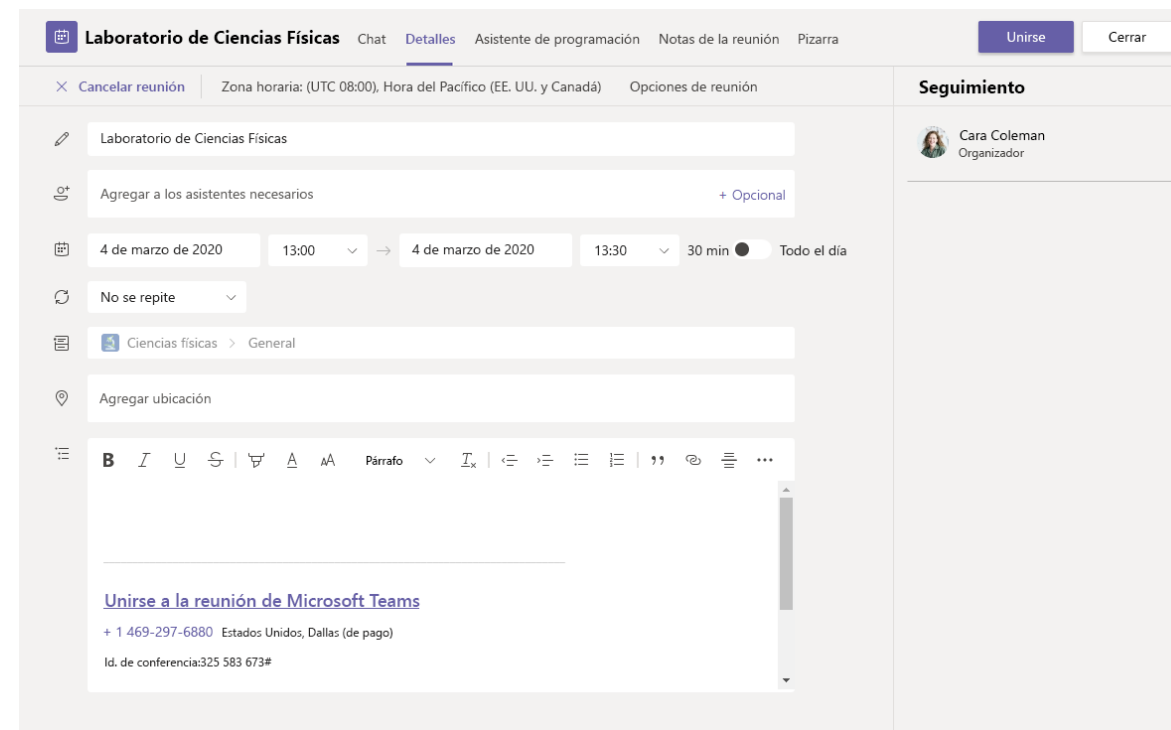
Laboratorio de Ciencias Físicas Chat Detalles Asistente de programación Notas de la reunión Pizarra

Unirse Cerrar

× Cancelar reunión Zona horaria: (UTC 08:00), Hora del Pacífico (EE. UU. y Canadá) Opciones de reunión

Seguimiento

Cara Coleman
Organizador

Laboratorio de Ciencias Físicas

Agregar a los asistentes necesarios + Opcional

4 de marzo de 2020 13:00 → 4 de marzo de 2020 13:30 30 min Todo el día

No se repite

Ciencias físicas > General

Agregar ubicación

B I U S A A Párrafo $T_x$ ,,

Unirse a la reunión de Microsoft Teams

+ 1 469-297-6880 Estados Unidos, Dallas (de pago)

Id. de conferencia:325 583 673#